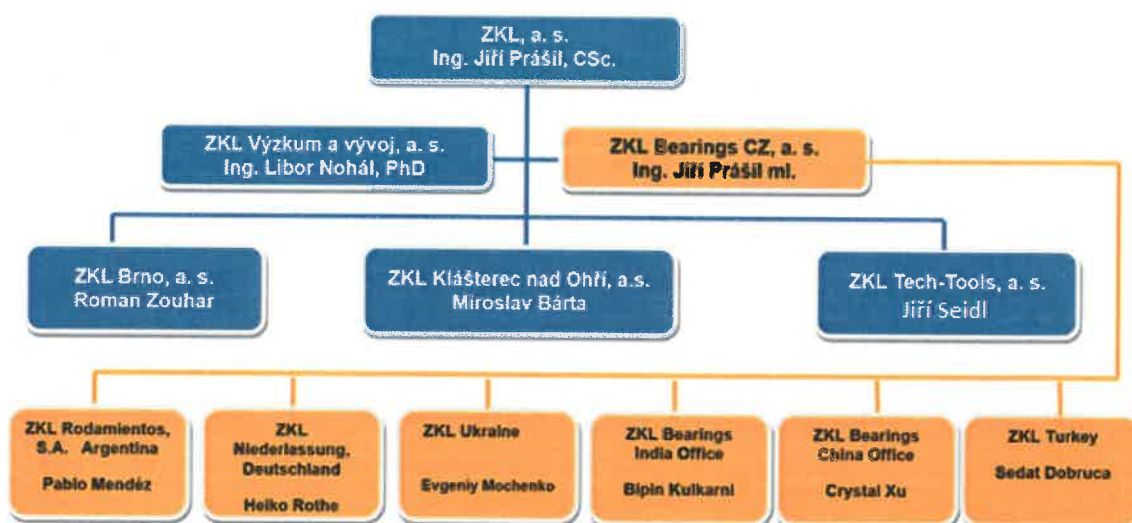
ZKL, a. s.
Ing. Jiří Prášil, CSc.

ZKL Výzkum a vývoj, a. s.
Ing. Libor Nohál, PhD

ZKL Bearings CZ, a. s.
Ing. Jiří Prášil ml.

ZKL Brno, a. s.
Roman Zouhar

ZKL Klášterec nad Ohří, a.s.
Miroslav Bárta

ZKL Tech-Tools, a. s.
Jiří Seidl

ZKL Rodamientos, S.A. Argentina
Pablo Mendéz

ZKL Niederlassung, Deutschland
Heiko Rothe

ZKL Ukraine
Evgeniy Mochenko

ZKL Bearings India Office
Bipin Kulkarni

ZKL Bearings China Office
Crystal Xu

ZKL Turkey
Sedat Dobruca